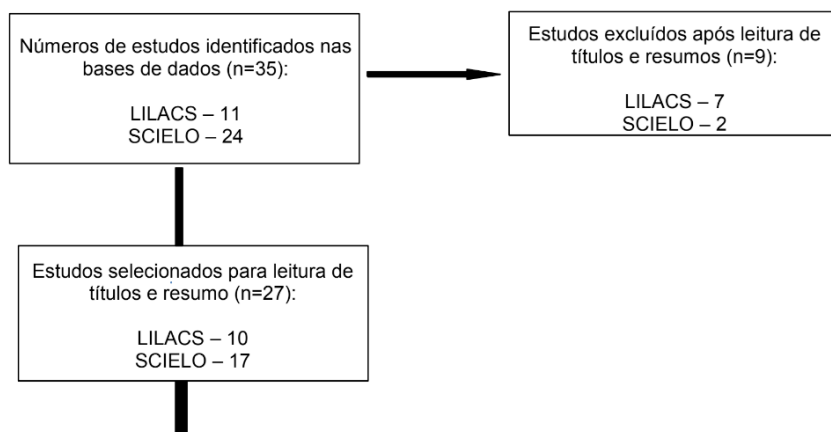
Números de estudos identificados nas bases de dados (n=35):

LILACS – 11
SCIELO – 24

Estudos excluídos após leitura de títulos e resumos (n=9):

LILACS – 7
SCIELO – 2

Estudos selecionados para leitura de títulos e resumo (n=27):

LILACS – 10
SCIELO – 17